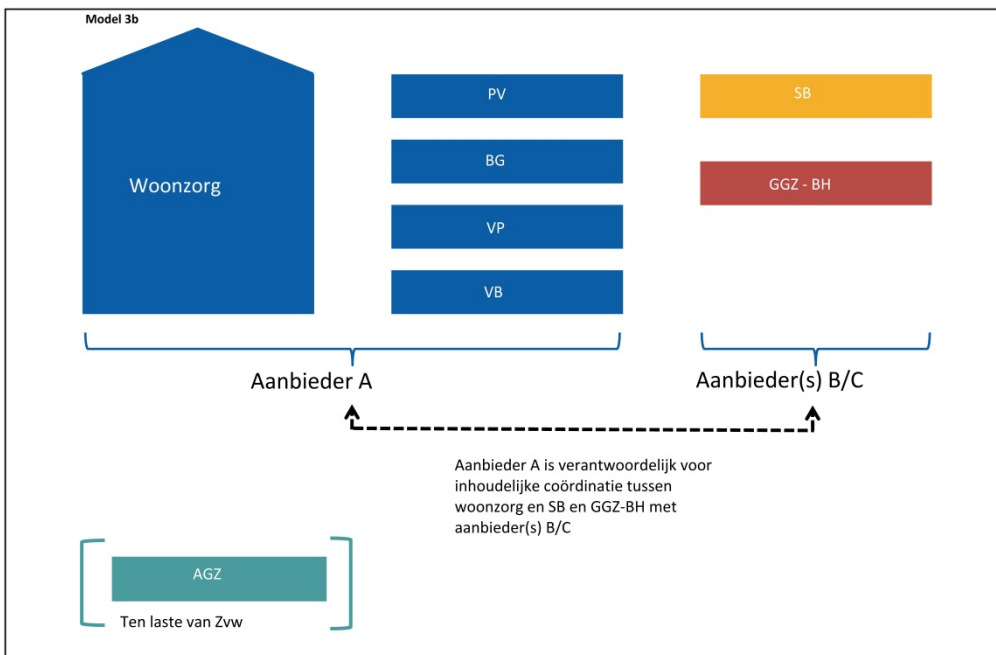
Model 3b

Woonzorg

PV

BG

VP

VB

SB

GGZ - BH

Aanbieder A

Aanbieder(s) B/C

Aanbieder A is verantwoordelijk voor inhoudelijke coördinatie tussen woonzorg en SB en GGZ-BH met aanbieder(s) B/C

AGZ

Ten laste van Zvw